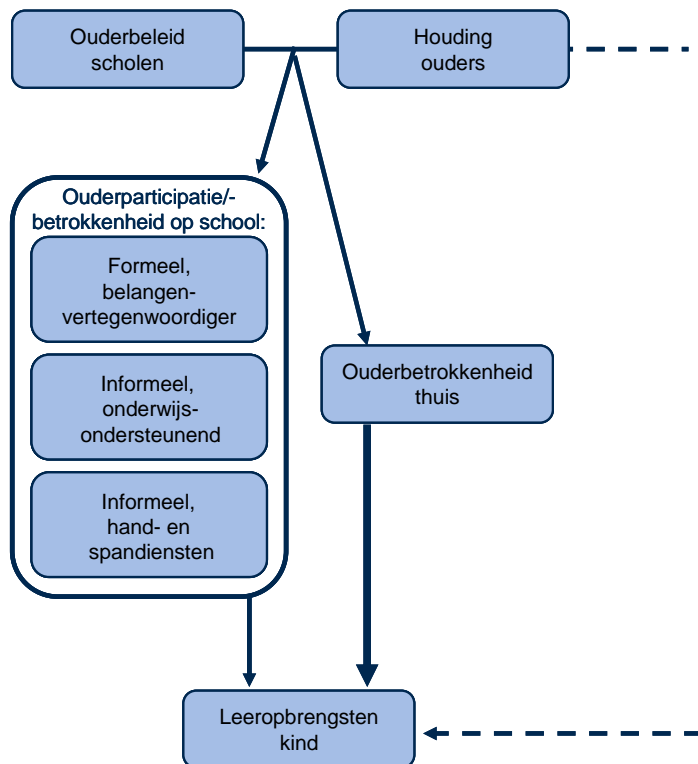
Ouderbeleid scholen

Houding ouders

Ouderparticipatie/-betrokkenheid op school:

Formeel, belangen-vertegenwoordiger

Informeel, onderwijs-ondersteunend

Informeel, hand- en spandiensten

Ouderbetrokkenheid thuis

Leeropbrengsten kind